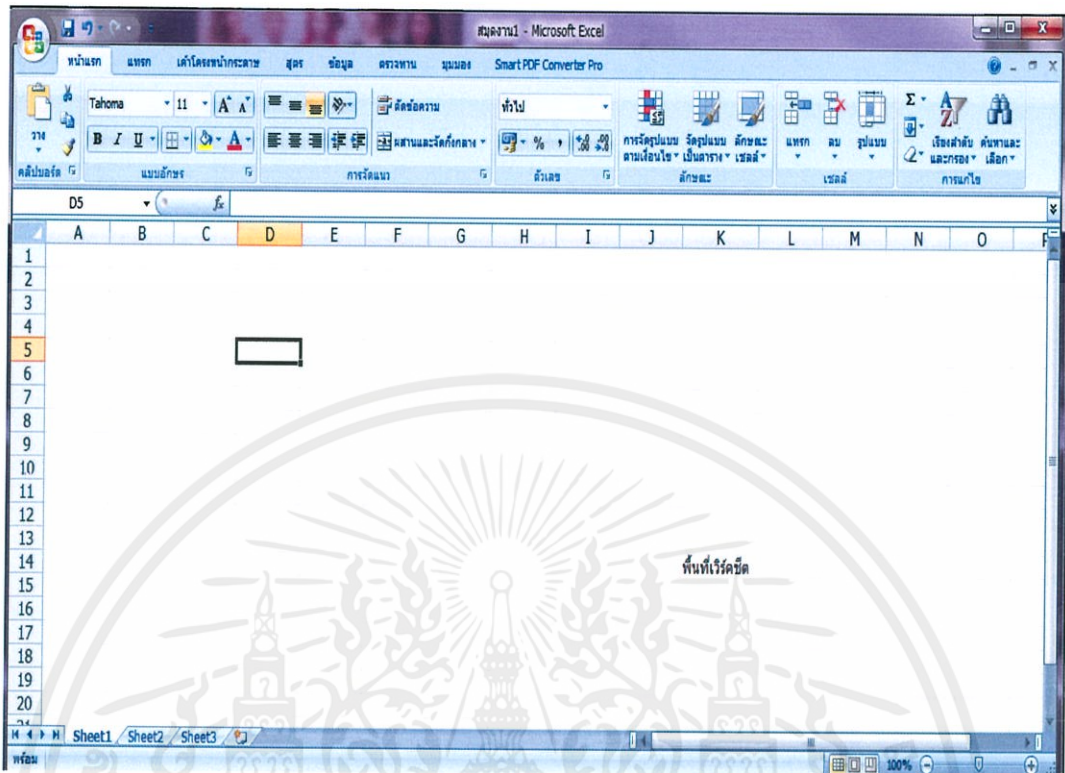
สมุดงาน1 - Microsoft Excel

หน้าแรก แทรก เค้าโครงหน้ากระดาษ สูตร ข้อมูล ตรวจทาน มุมมอง Smart PDF Converter Pro

วาง
คลิปบอร์ด

Tahoma 11
B I U
แบบอักษร

ตัดข้อความ
ผสานและจัดกึ่งกลาง
การจัดแนว

ทั่วไป
% ,
ตัวเลข

การจัดรูปแบบตามเงื่อนไข จัดรูปแบบเป็นตาราง ลักษณะเซลล์
ลักษณะ

แทรก ลบ รูปแบบ
เซลล์

เรียงลำดับและกรอง ค้นหาและเลือก
การแก้ไข

D5 $f_x$

| | A | B | C | D | E | F | G | H | I | J | K | L | M | N | O |
|---|---|---|---|---|---|---|---|---|---|---|---|---|---|---|---|
| 1 | | | | | | | | | | | | | | | |
| 2 | | | | | | | | | | | | | | | |
| 3 | | | | | | | | | | | | | | | |
| 4 | | | | | | | | | | | | | | | |
| 5 | | | | | | | | | | | | | | | |
| 6 | | | | | | | | | | | | | | | |
| 7 | | | | | | | | | | | | | | | |
| 8 | | | | | | | | | | | | | | | |
| 9 | | | | | | | | | | | | | | | |
| 10 | | | | | | | | | | | | | | | |
| 11 | | | | | | | | | | | | | | | |
| 12 | | | | | | | | | | | | | | | |
| 13 | | | | | | | | | | | | | | | |
| 14 | | | | | | | | | | | พื้นที่เวิร์คชีต | | | | |
| 15 | | | | | | | | | | | | | | | |
| 16 | | | | | | | | | | | | | | | |
| 17 | | | | | | | | | | | | | | | |
| 18 | | | | | | | | | | | | | | | |
| 19 | | | | | | | | | | | | | | | |
| 20 | | | | | | | | | | | | | | | |

Sheet1 Sheet2 Sheet3

พร้อม 100%